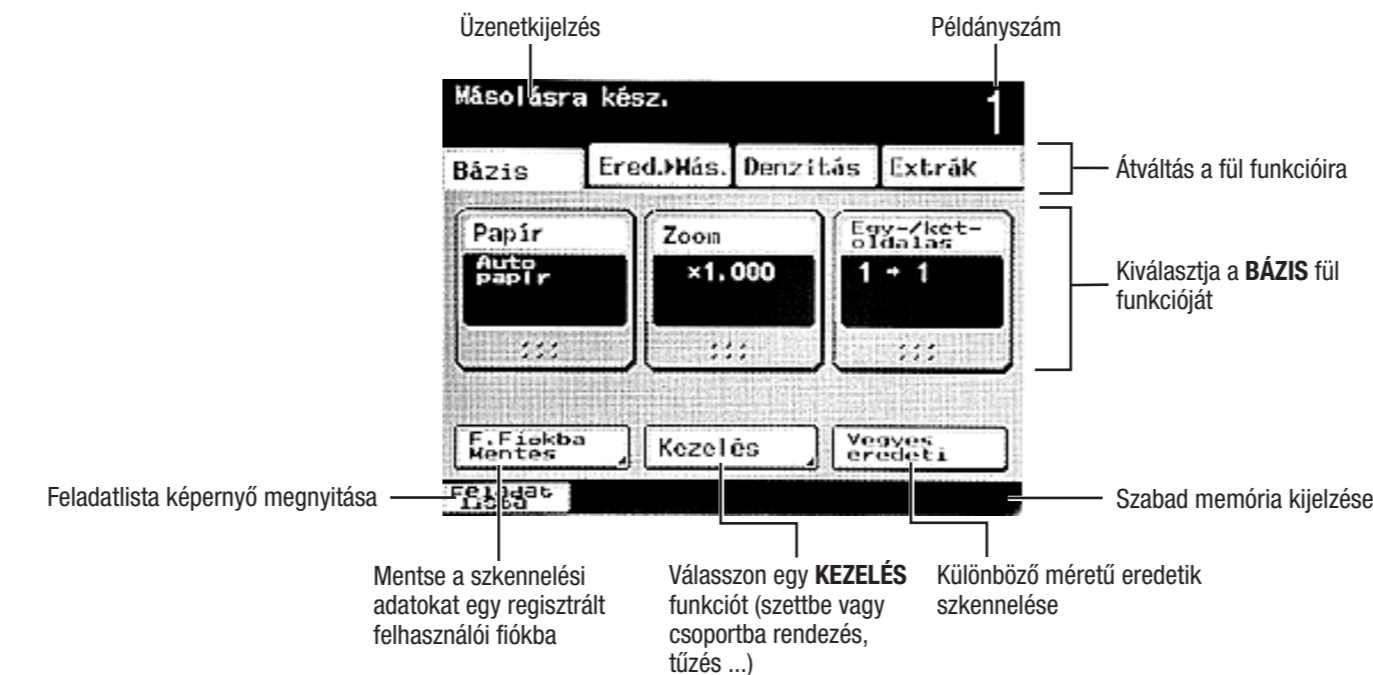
Üzenetkijelzés

Példányszám

Másolásra kész.

1

Bázis

Ered.▸Más.

Denzitás

Extrák

Átváltás a fül funkcióira

Papír

Auto papír

Zoom

×1.000

Egy-/két-oldalas

1 → 1

Kiválasztja a **BÁZIS** fül funkcióját

F.Fiókba Mentes

Kezelés

Vegyes eredeti

Feladatlista képernyő megnyitása

Feladat lista

Szabad memória kijelzése

Mentse a szkennelési adatokat egy regisztrált felhasználói fiókba

Válasszon egy **KEZELÉS** funkciót (szettbe vagy csoportba rendezés, tűzés ...)

Különböző méretű eredetik szkennelése